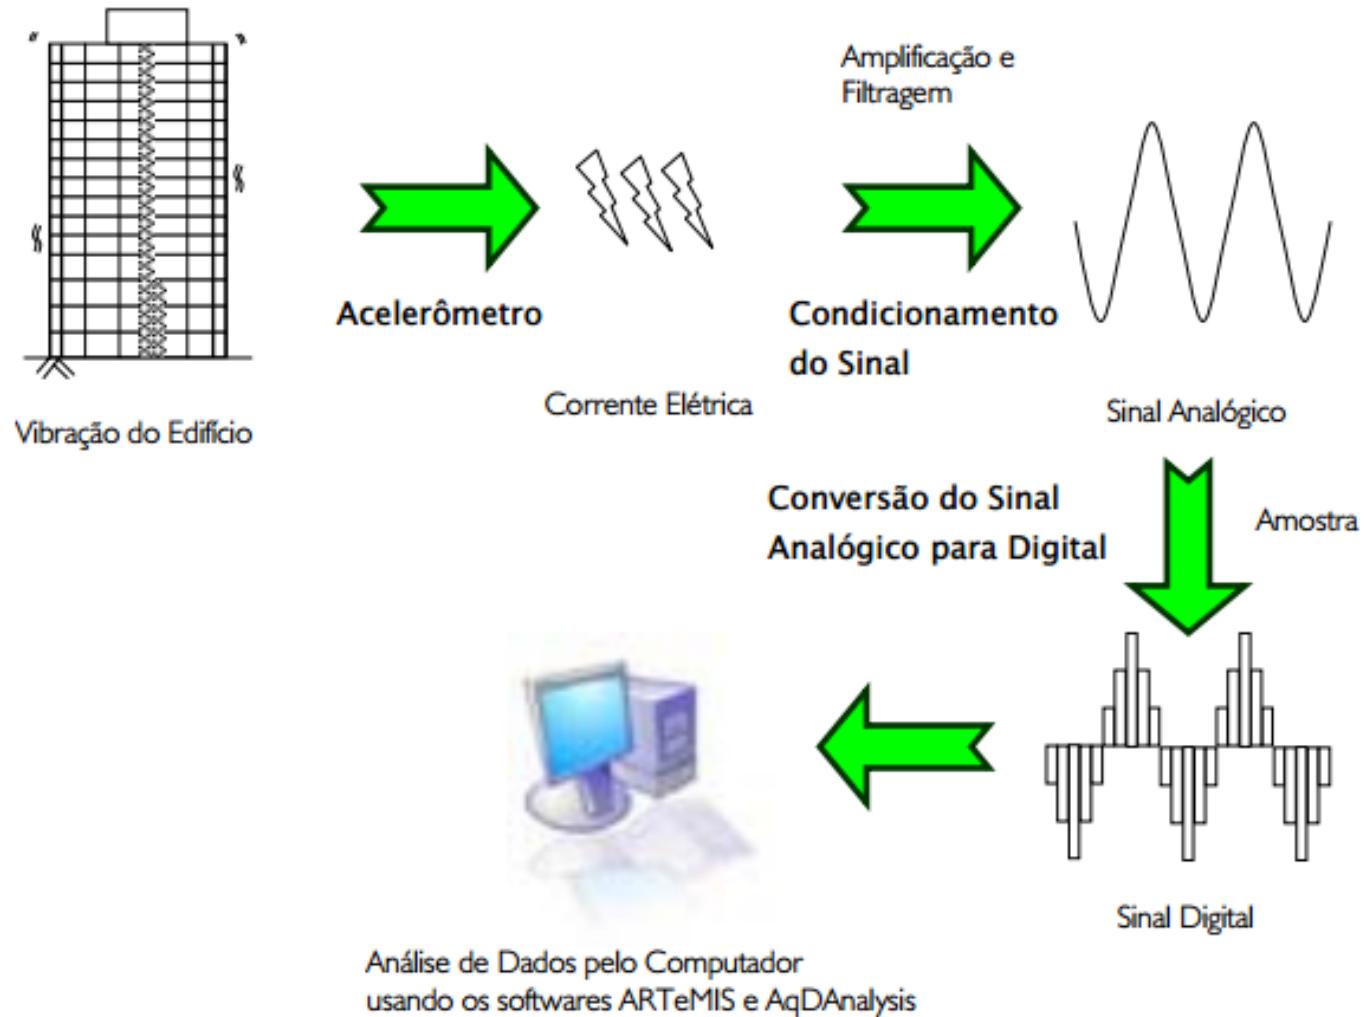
Amplificação e Filtragem

Acelerômetro

Condicionamento do Sinal

Corrente Elétrica

Sinal Analógico

Vibração do Edifício

Conversão do Sinal Analógico para Digital

Amostra

Sinal Digital

Análise de Dados pelo Computador usando os softwares ARTeMIS e AqDAnalysis